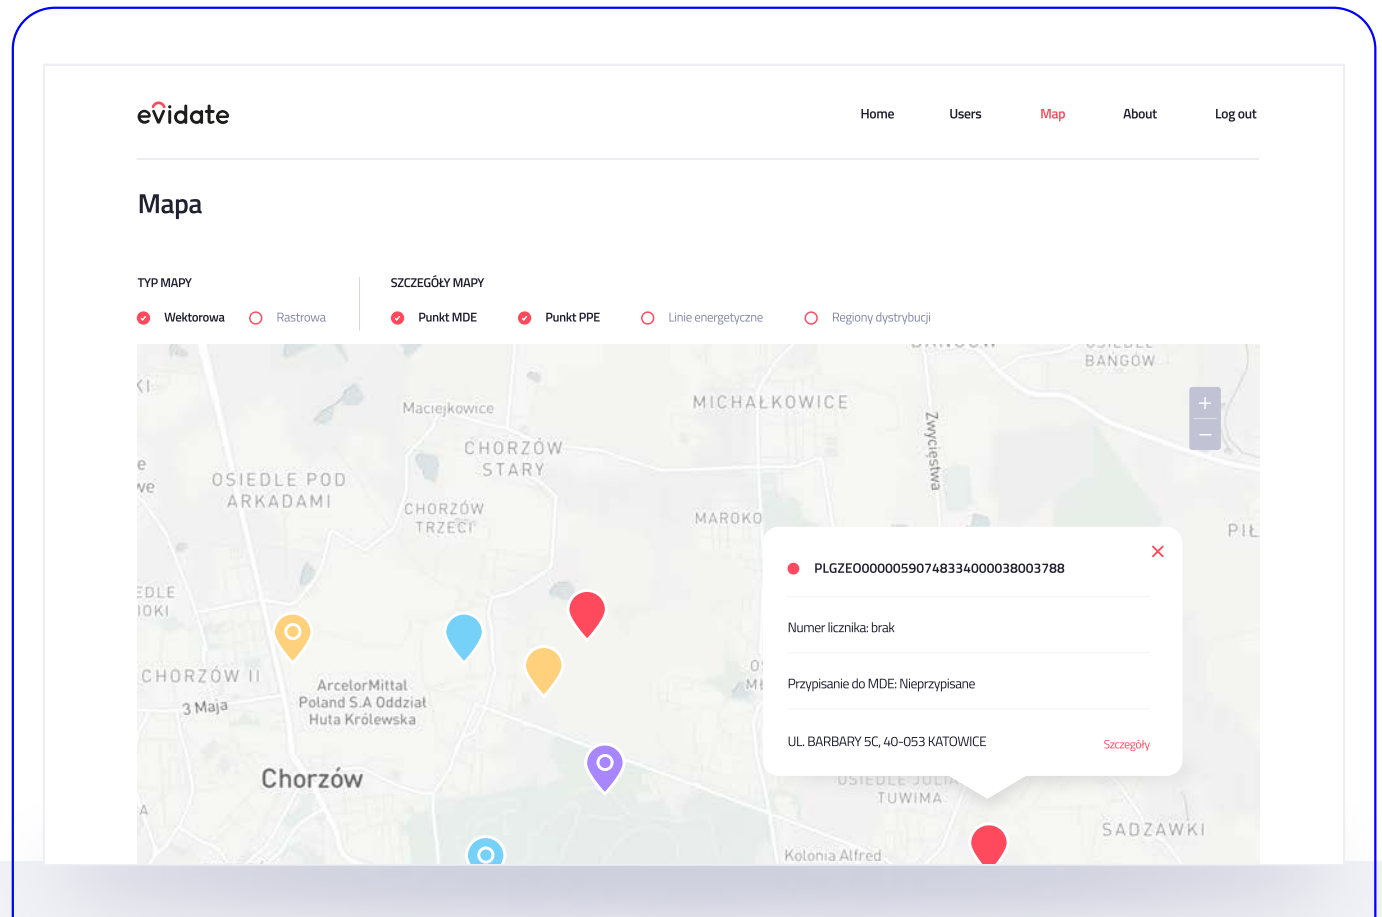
evidate

Home Users Map About Log out

Mapa

TYP MAPY

Wektorowa Rastrowa

SZCZEGÓŁY MAPY

Punkt MDE Punkt PPE Linie energetyczne Regiony dystrybucji

+
−

OSIEDLE BANGÓW
MICHAŁKOWICE
Maciejkowice
CHORZÓW STARY
OSIEDLE POD ARKADAMI
CHORZÓW TRZECI
Zwycięstwa
MAROKO
PIŁ
EDLE IOKI
CHORZÓW II
3 Maja
ArcelorMittal Poland S.A Oddział Huta Królewska
Chorzów
OSIEDLE JULIANA TUWIMA
SADZAWKI
Kolonia Alfred

PLGZE0000059074833400003800378 8

Numer licznika: brak

Przypisanie do MDE: Nieprzypisane

UL. BARBARY 5C, 40-053 KATOWICE

Szczegóły